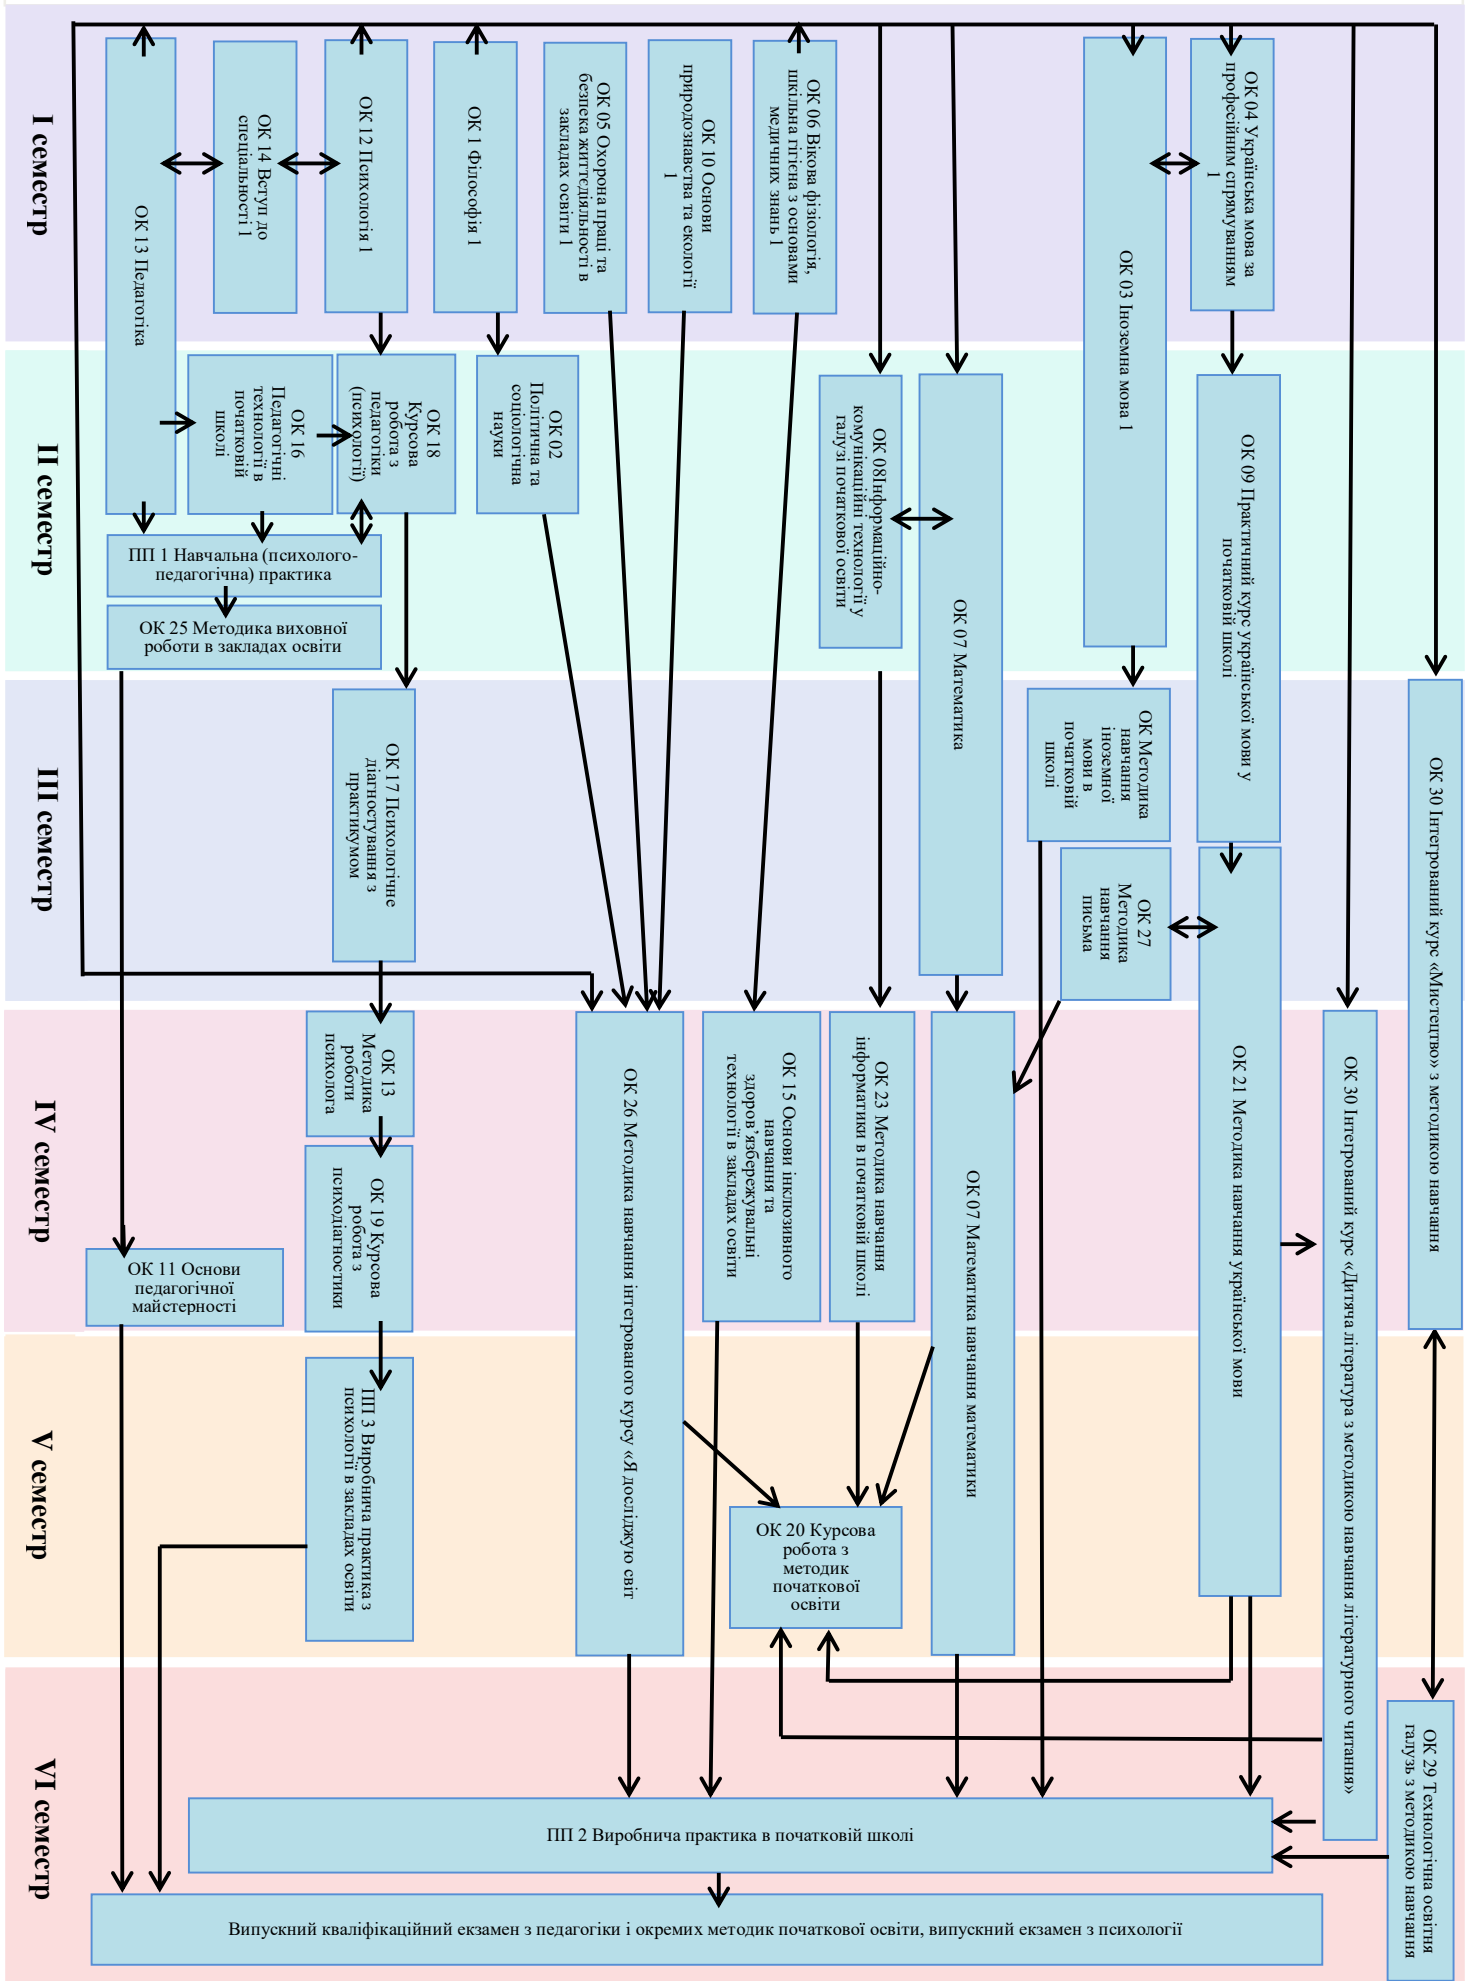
I семестр

ОК 13 Педагогіка

ОК 14 Вступ до спеціальності 1

ОК 12 Психологія 1

ОК 1 Філософія 1

ОК 05 Охорона праці та безпека життєдіяльності в закладах освіти 1

ОК 10 Основи природознавства та екології 1

ОК 06 Вікова фізіологія, шкільна гігієна з основами медичних знань 1

ОК 03 Іноземна мова 1

ОК 04 Українська мова за професійним спрямуванням 1

II семестр

ОК 16 Педагогічні технології в початковій школі

ОК 18 Курсова робота з педагогіки (психології)

ОК 02 Політична та соціологічна науки

ОК 08Інформаційно-комунікаційні технології у галузі початкової освіти

ОК 07 Математика

ОК 09 Практичний курс української мови у початковій школі

ПП 1 Навчальна (психолого-педагогічна) практика

ОК 25 Методика виховної роботи в закладах освіти

III семестр

ОК 17 Психологічне діагностування з практикумом

ОК Методика навчання іноземної мови в початковій школі

ОК 27 Методика навчання письма

ОК 30 Інтегрований курс «Мистецтво» з методикою навчання

IV семестр

ОК 13 Методика роботи психолога

ОК 19 Курсова робота з психодіагностики

ОК 11 Основи педагогічної майстерності

ОК 26 Методика навчання інтегрованого курсу «Я досліджую світ

ОК 15 Основи інклюзивного навчання та здоров'язберігувальні технології в закладах освіти

ОК 23 Методика навчання інформатики в початковій школі

ОК 07 Математика навчання математики

ОК 21 Методика навчання української мови

ОК 30 Інтегрований курс «Дитяча література з методикою навчання літературного читання»

V семестр

ПП 3 Виробнича практика з психології в закладах освіти

ОК 20 Курсова робота з методик початкової освіти

VI семестр

ОК 29 Технологічна освіта галузь з методикою навчання

ПП 2 Виробнича практика в початковій школі

Випускний кваліфікаційний екзамен з педагогіки і окремих методик початкової освіти, випускний екзамен з психології